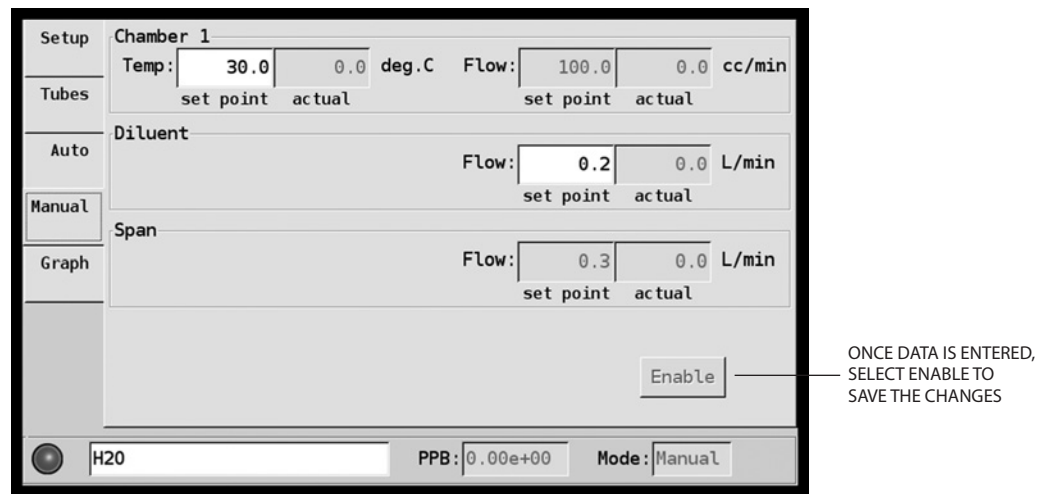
Setup
Tubes
Auto
Manual
Graph

Chamber 1
Temp: 30.0 0.0 deg.C
set point actual
Flow: 100.0 0.0 cc/min
set point actual

Diluent
Flow: 0.2 0.0 L/min
set point actual

Span
Flow: 0.3 0.0 L/min
set point actual

Enable

ONCE DATA IS ENTERED, SELECT ENABLE TO SAVE THE CHANGES

H20
PPB: 0.00e+00
Mode: Manual